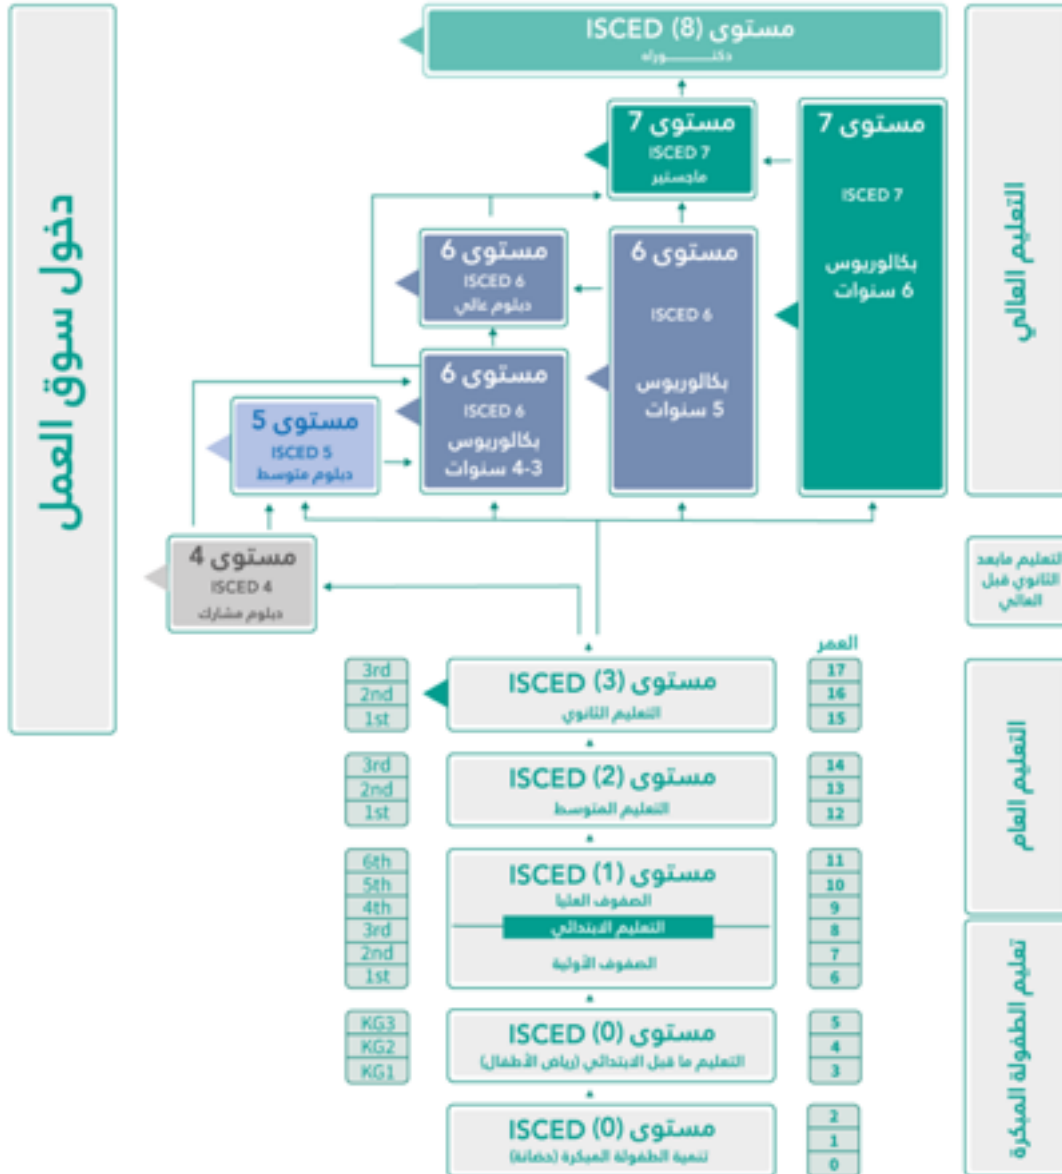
دخول سوق العمل

مستوى (8) ISCED
دكتوراه

مستوى 7
ISCED 7
ماجستير

مستوى 7
ISCED 7
بكالوريوس
6 سنوات

مستوى 6
ISCED 6
دبلوم عالي

مستوى 6
ISCED 6
بكالوريوس
5 سنوات

مستوى 6
ISCED 6
بكالوريوس
3-4 سنوات

مستوى 5
ISCED 5
دبلوم متوسط

مستوى 4
ISCED 4
دبلوم مشارك

التعليم العالي

التعليم مابعد الثانوي قبل العالي

العمر

| 3rd | مستوى (3) ISCED التعليم الثانوي | 17 |
|---|---|---|
| 2nd | | 16 |
| 1st | | 15 |

| 3rd | مستوى (2) ISCED التعليم المتوسط | 14 |
|---|---|---|
| 2nd | | 13 |
| 1st | | 12 |

مستوى (1) ISCED
الصفوف العليا
التعليم الابتدائي
الصفوف الأولية

| 6th | 11 |
|---|---|
| 5th | 10 |
| 4th | 9 |
| 3rd | 8 |
| 2nd | 7 |
| 1st | 6 |

التعليم العام

مستوى (0) ISCED
التعليم ما قبل الابتدائي (رياض الأطفال)

| KG3 | 5 |
|---|---|
| KG2 | 4 |
| KG1 | 3 |

مستوى (0) ISCED
تنمية الطفولة المبكرة (حضانة)

| 2 |
|---|
| 1 |
| 0 |

تعليم الطفولة المبكرة